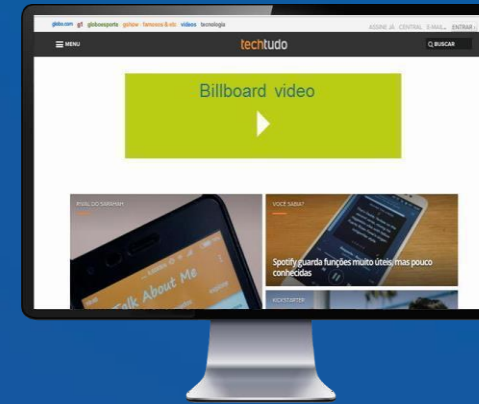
globo.com g1 globoesporte gshow famosos & etc vídeos tecnologia

ASSINE JÁ CENTRAL E-MAIL ENTRAR

MENU

techtudo

BUSCAR

Billboard video

RIVAL DO SARAHAH

Talk About Me

VOCÊ SABIA?

Spotify guarda funções muito úteis, mas pouco conhecidas

KICKSTARTER